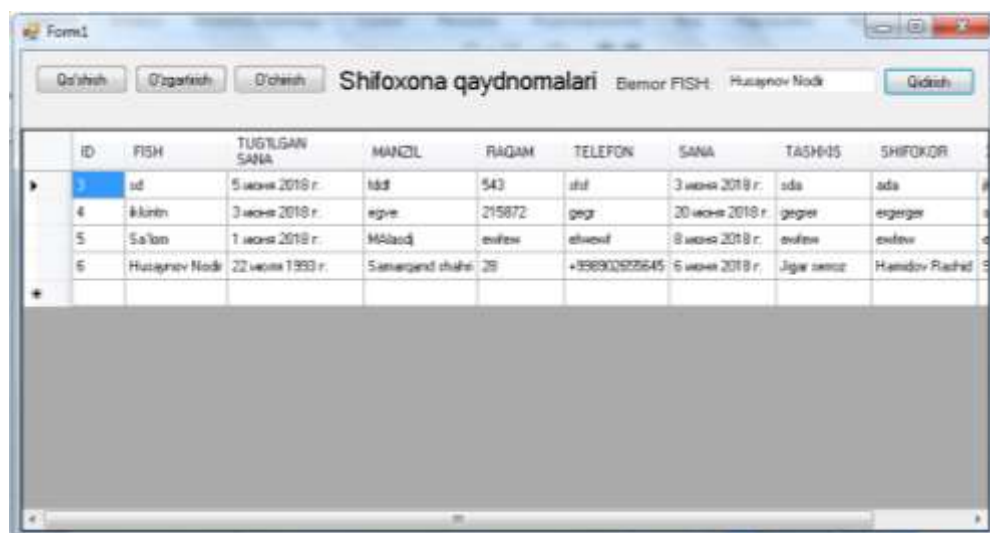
Form1

Qo'shish O'zgartirish O'chirish Shifoxona qaydnomalari Bemor FISH: Husaynov Nodir Qidirish

| | ID | FISH | TUG'ILGAN SANA | MANZIL | RAQAM | TELEFON | SANA | TASHXIS | SHIFOKOR |
|---|---|---|---|---|---|---|---|---|---|
| ▸ | 3 | sd | 5 июня 2018 г. | fddf | 543 | sfsf | 3 июня 2018 г. | sda | ada |
| | 4 | iklüntn | 3 июня 2018 г. | egve | 215872 | gegr | 20 июня 2018 г. | gegrer | ergerger |
| | 5 | Sa'lom | 1 июня 2018 г. | MAlasdj | ewfew | efwewf | 8 июня 2018 г. | ewfew | ewfew |
| | 6 | Husaynov Nodir | 22 июня 1993 г. | Samarqand shahri | 28 | +998902555645 | 6 июня 2018 г. | Jigar serroz | Hamidov Rashid |
| * | | | | | | | | | |